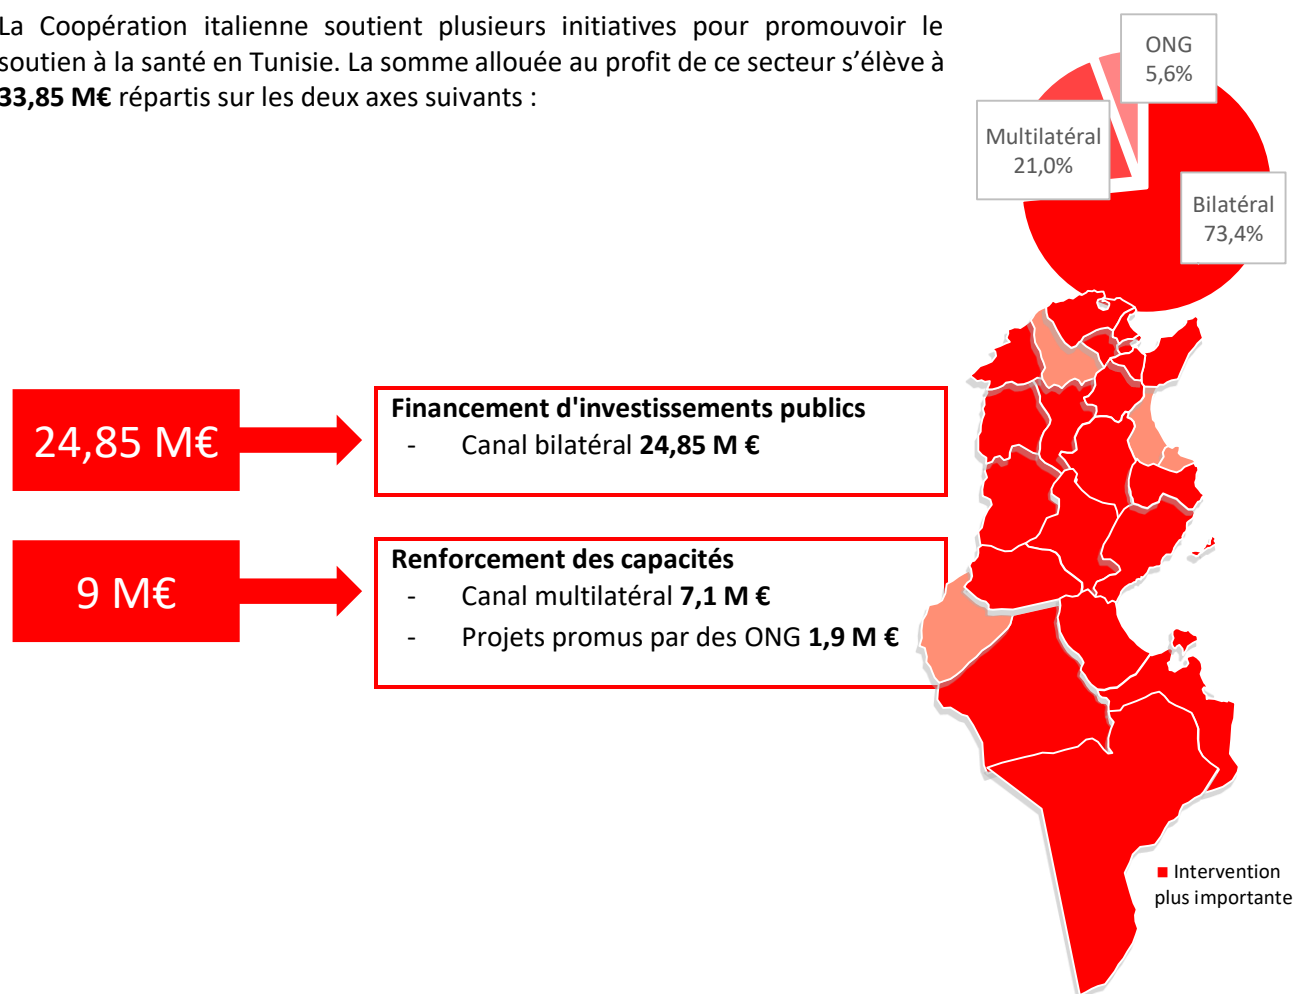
La Coopération italienne soutient plusieurs initiatives pour promouvoir le soutien à la santé en Tunisie. La somme allouée au profit de ce secteur s'élève à **33,85 M€** répartis sur les deux axes suivants :

ONG
5,6%

Multilatéral
21,0%

Bilatéral
73,4%

24,85 M€

**Financement d'investissements publics**
- Canal bilatéral **24,85 M €**

9 M€

**Renforcement des capacités**
- Canal multilatéral **7,1 M €**
- Projets promus par des ONG **1,9 M €**

Intervention plus importante